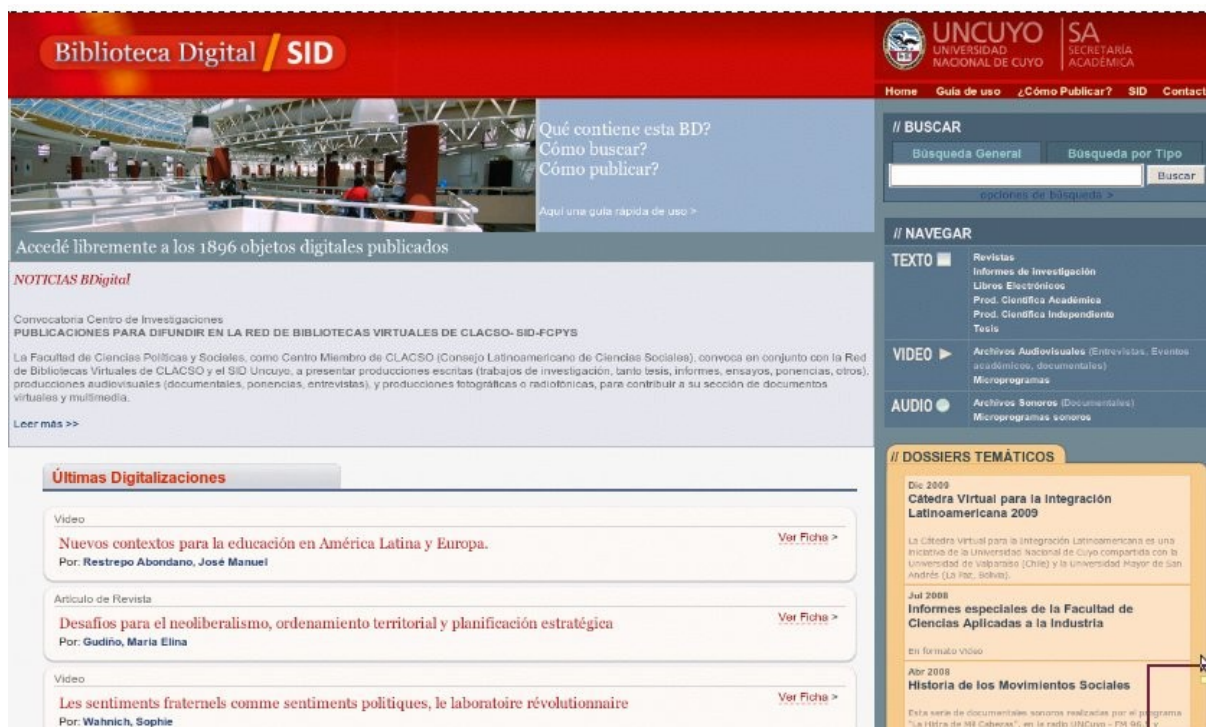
Biblioteca Digital / SID

UNCUYO UNIVERSIDAD NACIONAL DE CUYO | SA SECRETARÍA ACADÉMICA

Home Guía de uso ¿Cómo Publicar? SID Contact

Qué contiene esta BD?
Cómo buscar?
Cómo publicar?

Aquí una guía rápida de uso >

Accedé libremente a los 1896 objetos digitales publicados

NOTICIAS BDigital

Convocatoria Centro de Investigaciones
PUBLICACIONES PARA DIFUNDIR EN LA RED DE BIBLIOTECAS VIRTUALES DE CLACSO- SID-FCPYS

La Facultad de Ciencias Políticas y Sociales, como Centro Miembro de CLACSO (Consejo Latinoamericano de Ciencias Sociales), convoca en conjunto con la Red de Bibliotecas Virtuales de CLACSO y el SID Uncuyo, a presentar producciones escritas (trabajos de investigación, tanto tesis, informes, ensayos, ponencias, otros), producciones audiovisuales (documentales, ponencias, entrevistas), y producciones fotográficas o radiofónicas, para contribuir a su sección de documentos virtuales y multimedia.

Leer más >>

Últimas Digitalizaciones

Video
Nuevos contextos para la educación en América Latina y Europa.
Por: Restrepo Abondano, José Manuel
Ver Ficha >

Artículo de Revista
Desafíos para el neoliberalismo, ordenamiento territorial y planificación estratégica
Por: Gudiño, María Elina
Ver Ficha >

Video
Les sentiments fraternels comme sentiments politiques, le laboratoire révolutionnaire
Por: Wahnich, Sophie
Ver Ficha >

// BUSCAR
Búsqueda General Búsqueda por Tipo
Buscar
opciones de búsqueda >

// NAVEGAR
TEXTO
Revistas
Informes de Investigación
Libros Electrónicos
Prod. Científica Académica
Prod. Científica Independiente
Tesis
VIDEO
Archivos Audiovisuales (Entrevistas, Eventos académicos, documentales)
Microprogramas
AUDIO
Archivos Sonoros (Documentales)
Microprogramas sonoros

// DOSSIERS TEMÁTICOS
Dic 2009
Cátedra Virtual para la Integración Latinoamericana 2009
La Cátedra Virtual para la Integración Latinoamericana es una iniciativa de la Universidad Nacional de Cuyo compartida con la Universidad de Valparaíso (Chile) y la Universidad Mayor de San Andrés (La Paz, Bolivia).
Jul 2008
Informes especiales de la Facultad de Ciencias Aplicadas a la Industria
En formato video
Abr 2008
Historia de los Movimientos Sociales
Esta serie de documentales sonoros realizadas por el programa "La Hidra de Mil Cabezas", en la radio UNCuyo - FM 96.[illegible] y